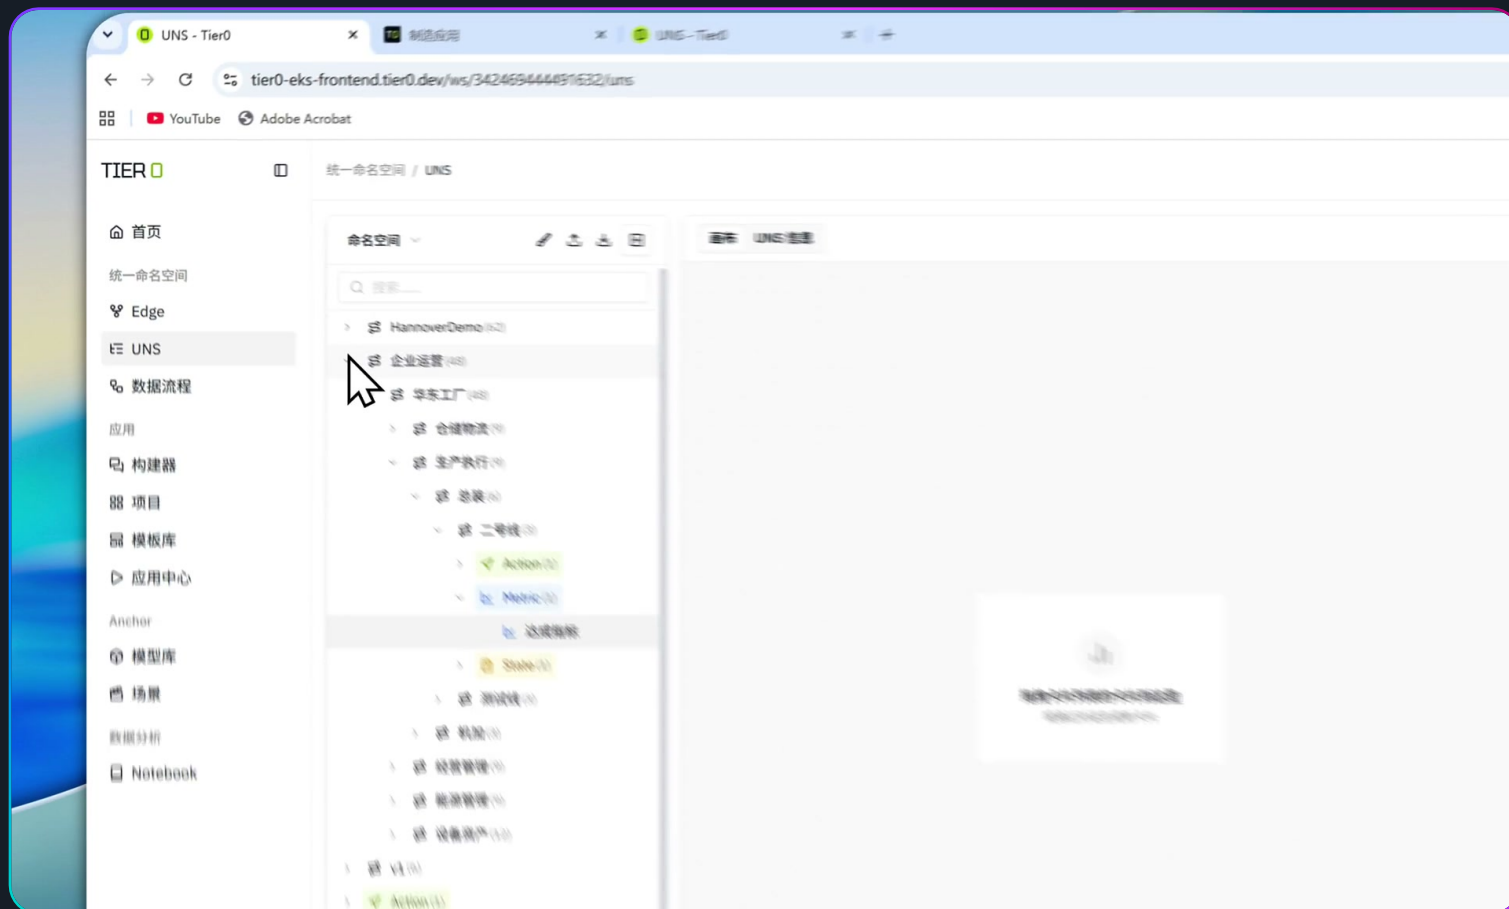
UNS - Tier0
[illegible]
UNS - Tier0

tier0-eks-frontend.tier0.dev/ws/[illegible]/uns

YouTube
Adobe Acrobat

TIER 0

首页
统一命名空间
Edge
UNS
数据流程
应用
构建器
项目
模板库
应用中心
Anchor
模型库
场景
数据分析
Notebook

统一命名空间 / UNS

命名空间

搜索...

HannoverDemo
企业运营
华东工厂
仓储物流
生产执行
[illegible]
二号线
Action
Metric
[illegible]
State
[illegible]
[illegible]
经营管理
能源管理
设备资产
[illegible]
Action

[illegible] UNS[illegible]

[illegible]